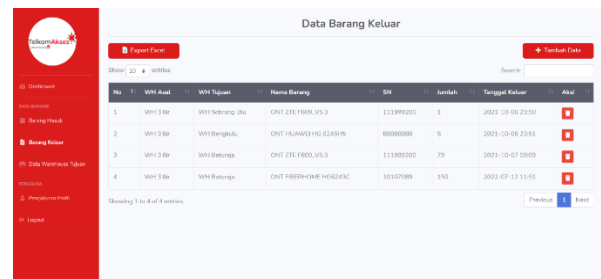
TelkomAkses

Dashboard

DATA BARANG

Barang Masuk

Barang Keluar

Data Warehouse Tujuan

PENGGUNA

Pengaturan Profil

Logout

Data Barang Keluar

Export Excel

+ Tambah Data

Show 10 entries

Search:

| No | WH Asal | WH Tujuan | Nama Barang | SN | Jumlah | Tanggal Keluar | Aksi |
|---|---|---|---|---|---|---|---|
| 1 | WH 3 Ilir | WH Sebrang Ulu | ONT ZTE F609_V5.3 | 111999200 | 1 | 2021-10-08 23:50 | |
| 2 | WH 3 Ilir | WH Bengkulu | ONT HUAWEI HG 8245H5 | 88888888 | 5 | 2021-10-08 23:51 | |
| 3 | WH 3 Ilir | WH Baturaja | ONT ZTE F609_V5.3 | 111999200 | 79 | 2021-10-07 09:09 | |
| 4 | WH 3 Ilir | WH Baturaja | ONT FIBERHOME HG6243C | 10107089 | 150 | 2022-07-12 11:51 | |

Showing 1 to 4 of 4 entries

Previous 1 Next